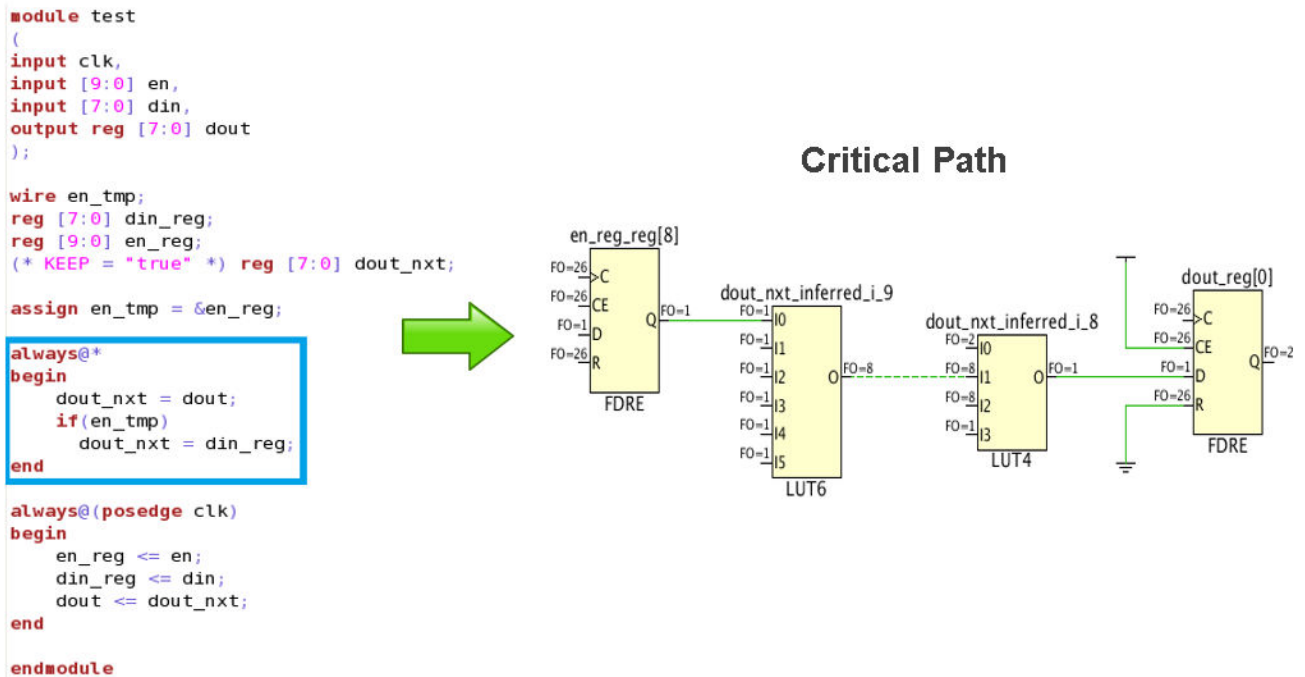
module test
(
input clk,
input [9:0] en,
input [7:0] din,
output reg [7:0] dout
);

wire en_tmp;
reg [7:0] din_reg;
reg [9:0] en_reg;
(* KEEP = "true" *) reg [7:0] dout_nxt;

assign en_tmp = &en_reg;

always@*
begin
dout_nxt = dout;
if(en_tmp)
dout_nxt = din_reg;
end

always@(posedge clk)
begin
en_reg <= en;
din_reg <= din;
dout <= dout_nxt;
end

endmodule

Critical Path

en_reg_reg[8]
FO=26 C
FO=26 CE
FO=1 D
FO=26 R
Q FO=1
FDRE

dout_nxt_inferred_i_9
FO=1 I0
FO=1 I1
FO=1 I2
FO=1 I3
FO=1 I4
FO=1 I5
O FO=8
LUT6

dout_nxt_inferred_i_8
FO=2 I0
FO=8 I1
FO=8 I2
FO=1 I3
O FO=1
LUT4

dout_reg[0]
FO=26 C
FO=26 CE
FO=1 D
FO=26 R
Q FO=2
FDRE